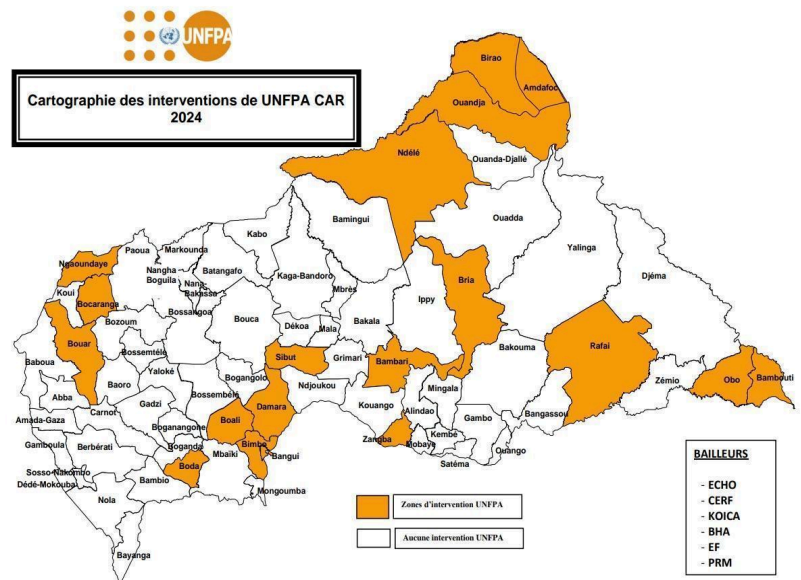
UNFPA

Cartographie des interventions de UNFPA CAR 2024

Birao
Amdafock
Ouandja
Ndélé
Ouanda-Djallé
Bamingui
Ouadda
Yalinga
Djéma
Ngaoundaye
Paoua
Markounda
Kabo
Nangha Boguila
Batangafo
Kaga-Bandoro
Koui
Nana-Bakassa
Mbrès
Bria
Bocaranga
Bossangoa
Ippy
Bozoum
Bouca
Dékoa
Mala
Bakala
Bouar
Bossemtélé
Sibut
Grimari
Rafai
Baboua
Baoro
Yaloké
Bogangolo
Bambari
Bakouma
Abba
Bossembélé
Ndjoukou
Zémio
Obo
Bambouti
Carnot
Gadzi
Damara
Mingala
Amada-Gaza
Boali
Kouango
Alindao
Gambo
Bangassou
Gamboula
Berbérati
Boganangone
Boganda
Kembé
Bimbo
Mbaïki
Bangui
Zangba
Mobaye
Ouango
Sosso-Nakombo
Dédé-Mokouba
Boda
Satéma
Bambio
Mongoumba
Nola
Bayanga

Zones d'intervention UNFPA
Aucune intervention UNFPA

BAILLEURS
- ECHO
- CERF
- KOICA
- BHA
- EF
- PRM